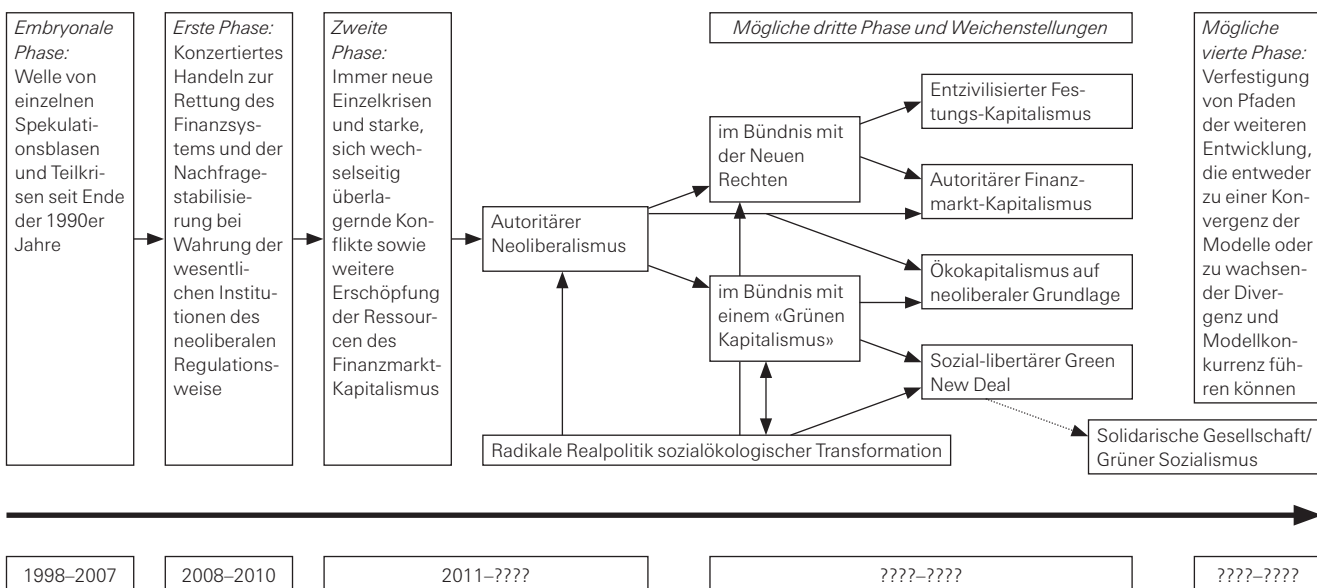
*Embryonale Phase:* Welle von einzelnen Spekulationsblasen und Teilkrisen seit Ende der 1990er Jahre

*Erste Phase:* Konzertiertes Handeln zur Rettung des Finanzsystems und der Nachfragestabilisierung bei Wahrung der wesentlichen Institutionen des neoliberalen Regulationsweise

*Zweite Phase:* Immer neue Einzelkrisen und starke, sich wechselseitig überlagernde Konflikte sowie weitere Erschöpfung der Ressourcen des Finanzmarkt-Kapitalismus

*Mögliche dritte Phase und Weichenstellungen*

Autoritärer Neoliberalismus

im Bündnis mit der Neuen Rechten

im Bündnis mit einem «Grünen Kapitalismus»

Radikale Realpolitik sozialökologischer Transformation

Entzivilisierter Festungs-Kapitalismus

Autoritärer Finanzmarkt-Kapitalismus

Ökokapitalismus auf neoliberaler Grundlage

Sozial-libertärer Green New Deal

Solidarische Gesellschaft/ Grüner Sozialismus

*Mögliche vierte Phase:* Verfestigung von Pfaden der weiteren Entwicklung, die entweder zu einer Konvergenz der Modelle oder zu wachsender Divergenz und Modellkonkurrenz führen können

1998–2007

2008–2010

2011–????

????–????

????–????